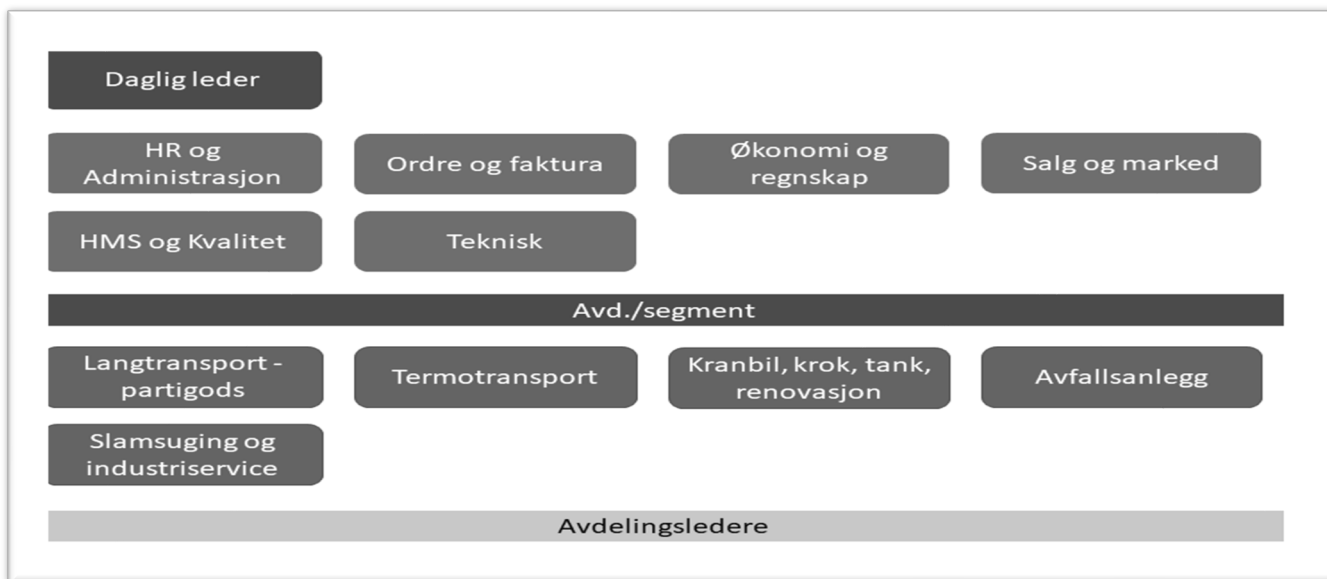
Daglig leder

HR og Administrasjon

Ordre og faktura

Økonomi og regnskap

Salg og marked

HMS og Kvalitet

Teknisk

Avd./segment

Langtransport - partigods

Termotransport

Kranbil, krok, tank, renovasjon

Avfallsanlegg

Slamsuging og industriservice

Avdelingsledere